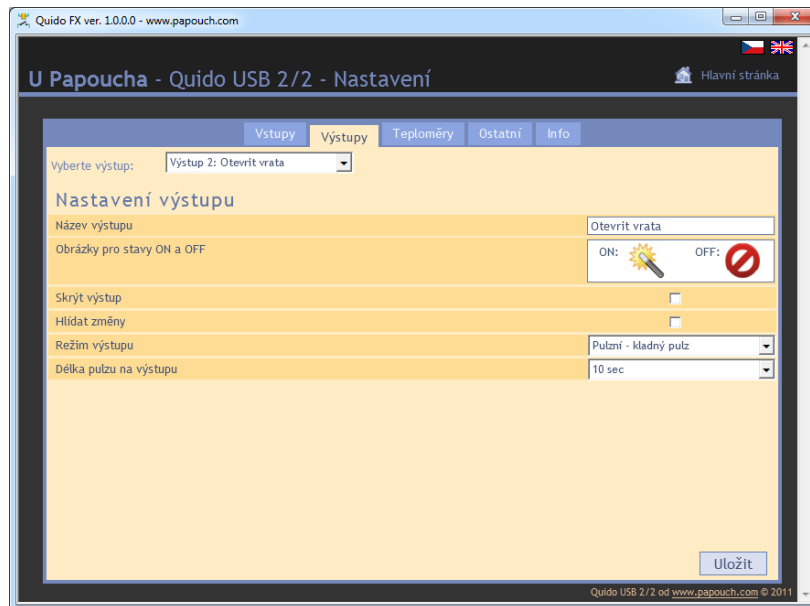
Quido FX ver. 1.0.0.0 - www.papouch.com

U Papoucha - Quido USB 2/2 - Nastavení

Hlavní stránka

Vstupy | Výstupy | Teploměry | Ostatní | Info

Vyberte výstup: Výstup 2: Otevrit vrata

Nastavení výstupu

| | |
|---|---|
| Název výstupu | Otevrit vrata |
| Obrázky pro stavy ON a OFF | ON: OFF: |
| Skrýt výstup | |
| Hlídat změny | |
| Režim výstupu | Pulzní - kladný pulz |
| Délka pulzu na výstupu | 10 sec |

Uložit

Quido USB 2/2 od www.papouch.com © 2011